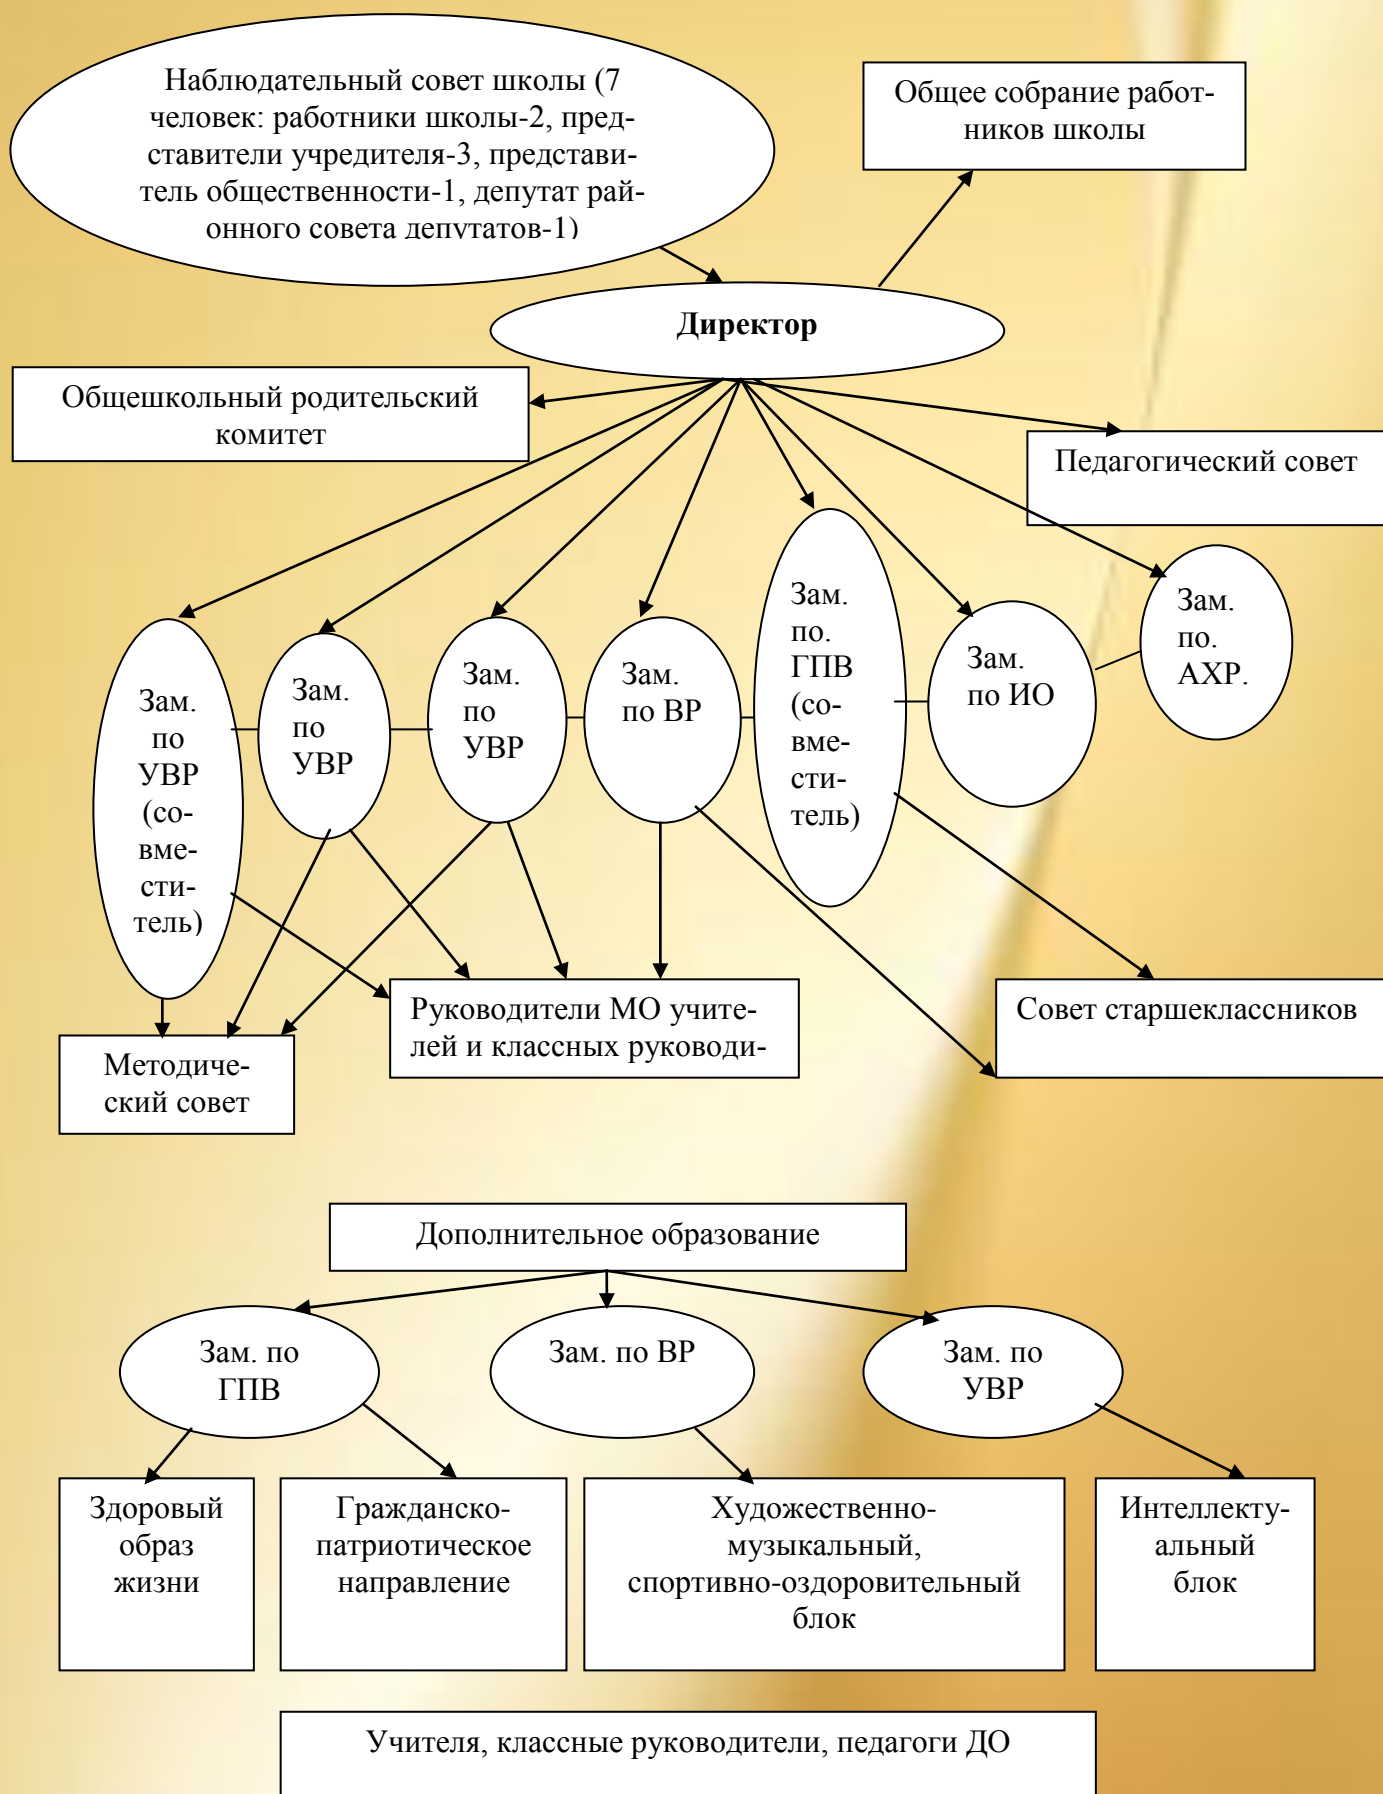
Наблюдательный совет школы (7 человек: работники школы-2, представители учредителя-3, представитель общественности-1, депутат районного совета депутатов-1)

Общее собрание работников школы

Директор

Общешкольный родительский комитет

Педагогический совет

Зам. по УВР (совместитель)

Зам. по УВР

Зам. по УВР

Зам. по ВР

Зам. по. ГПВ (совместитель)

Зам. по ИО

Зам. по. АХР.

Руководители МО учителей и классных руководи-

Совет старшеклассников

Методический совет

Дополнительное образование

Зам. по ГПВ

Зам. по ВР

Зам. по УВР

Здоровый образ жизни

Гражданско-патриотическое направление

Художественно-музыкальный, спортивно-оздоровительный блок

Интеллектуальный блок

Учителя, классные руководители, педагоги ДО